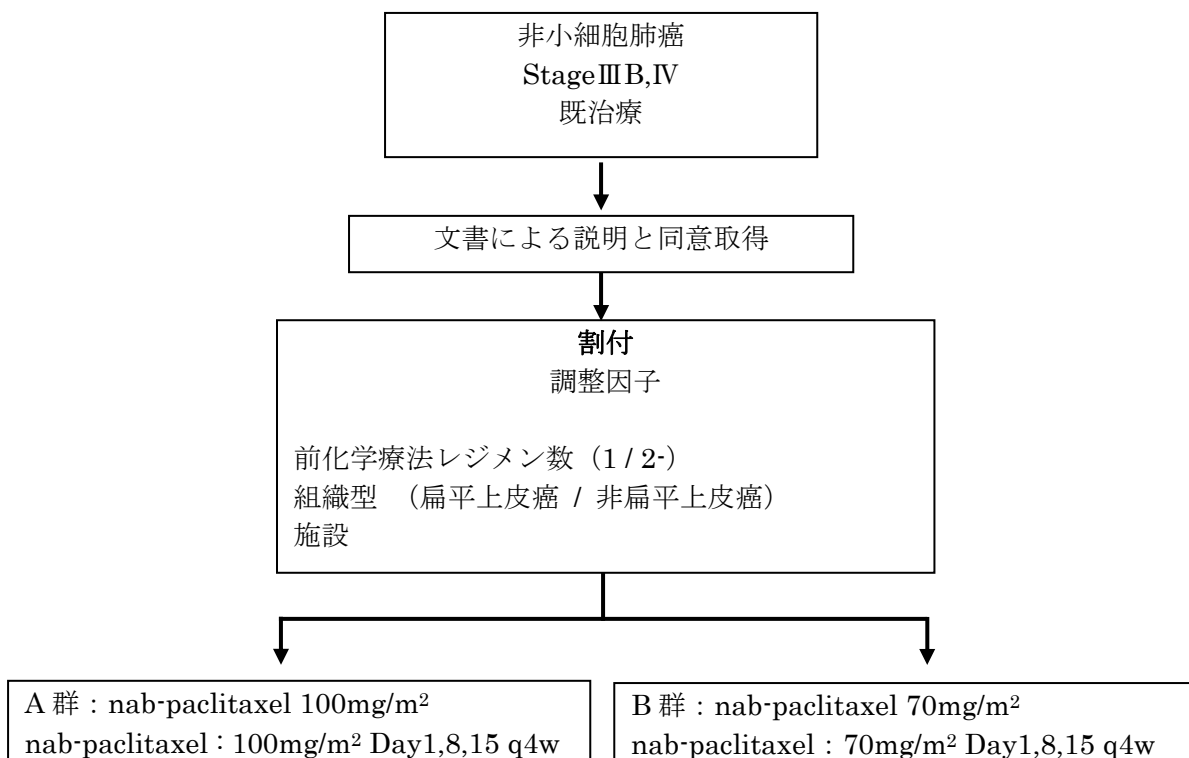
非小細胞肺癌
StageⅢB,Ⅳ
既治療

文書による説明と同意取得

割付
調整因子

前化学療法レジメン数（1 / 2-）
組織型 （扁平上皮癌 / 非扁平上皮癌）
施設

A 群：nab-paclitaxel 100mg/m$^2$
nab-paclitaxel：100mg/m$^2$ Day1,8,15 q4w

B 群：nab-paclitaxel 70mg/m$^2$
nab-paclitaxel：70mg/m$^2$ Day1,8,15 q4w